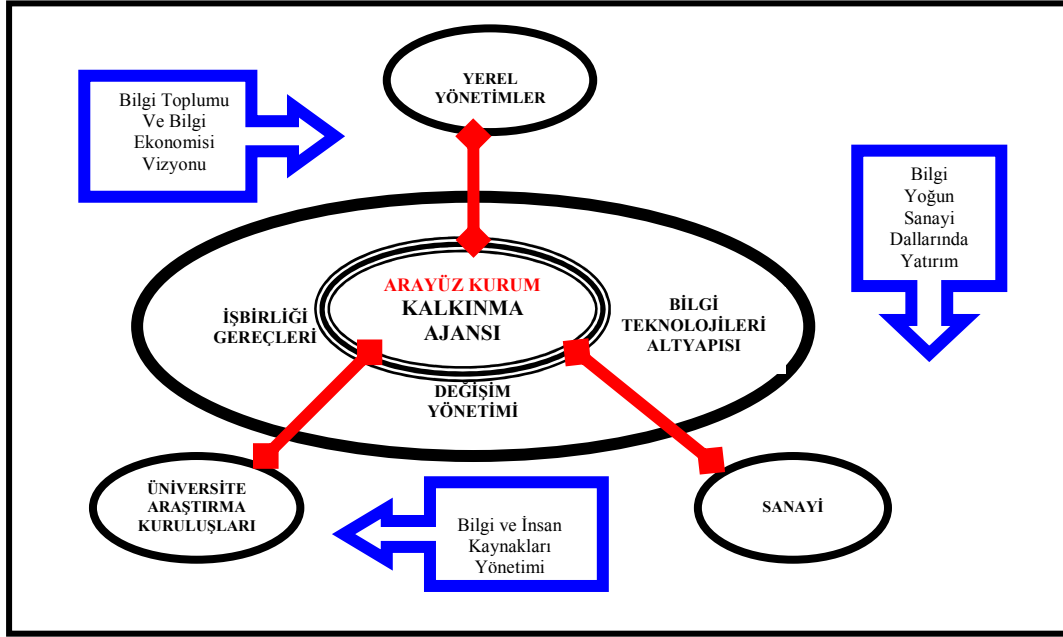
Bilgi Toplumu Ve Bilgi Ekonomisi Vizyonu

YEREL YÖNETİMLER

Bilgi Yoğun Sanayi Dallarında Yatırım

İŞBİRLİĞİ GEREÇLERİ

ARAYÜZ KURUM
KALKINMA AJANSI

BİLGİ TEKNOLOJİLERİ ALTYAPISI

DEĞİŞİM YÖNETİMİ

ÜNİVERSİTE ARAŞTIRMA KURULUŞLARI

Bilgi ve İnsan Kaynakları Yönetimi

SANAYİ